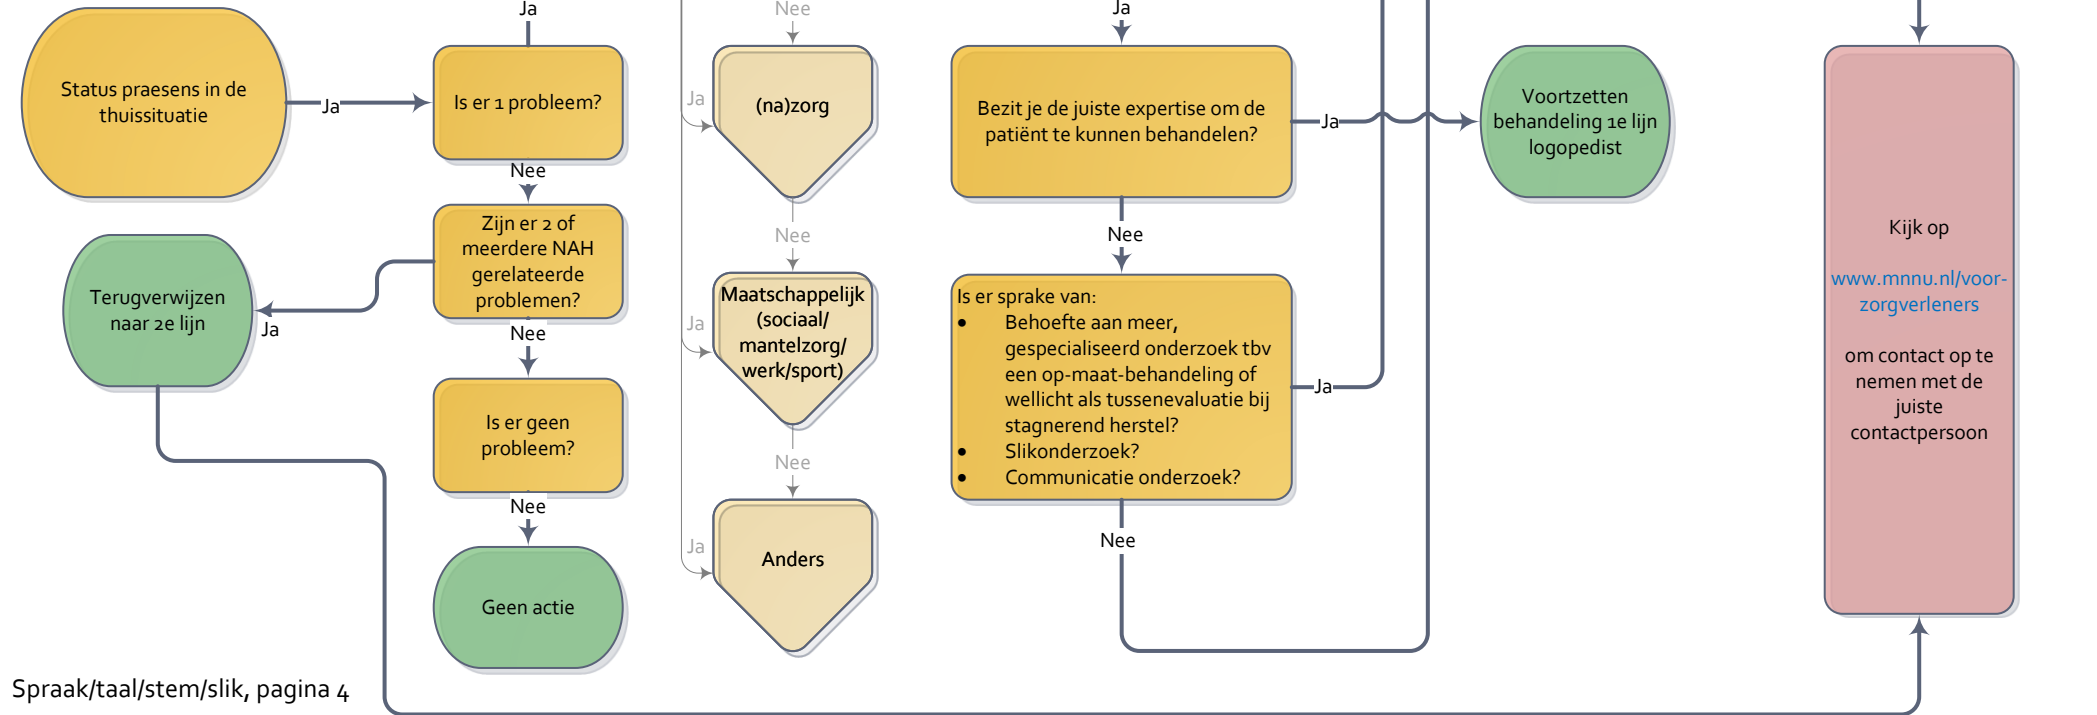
Ja

Status praesens in de thuissituatie

Ja

Is er 1 probleem?

Nee

Zijn er 2 of meerdere NAH gerelateerde problemen?

Ja

Terugverwijzen naar 2e lijn

Nee

Is er geen probleem?

Nee

Geen actie

Nee

Ja

(na)zorg

Nee

Ja

Maatschappelijk (sociaal/ mantelzorg/ werk/sport)

Nee

Ja

Anders

Ja

Bezit je de juiste expertise om de patiënt te kunnen behandelen?

Ja

Nee

Is er sprake van:
• Behoefte aan meer, gespecialiseerd onderzoek tbv een op-maat-behandeling of wellicht als tussenevaluatie bij stagnerend herstel?
• Slikonderzoek?
• Communicatie onderzoek?

Ja

Nee

Voortzetten behandeling 1e lijn logopedist

Kijk op

www.mnnu.nl/voor-zorgverleners

om contact op te nemen met de juiste contactpersoon

Spraak/taal/stem/slik, pagina 4